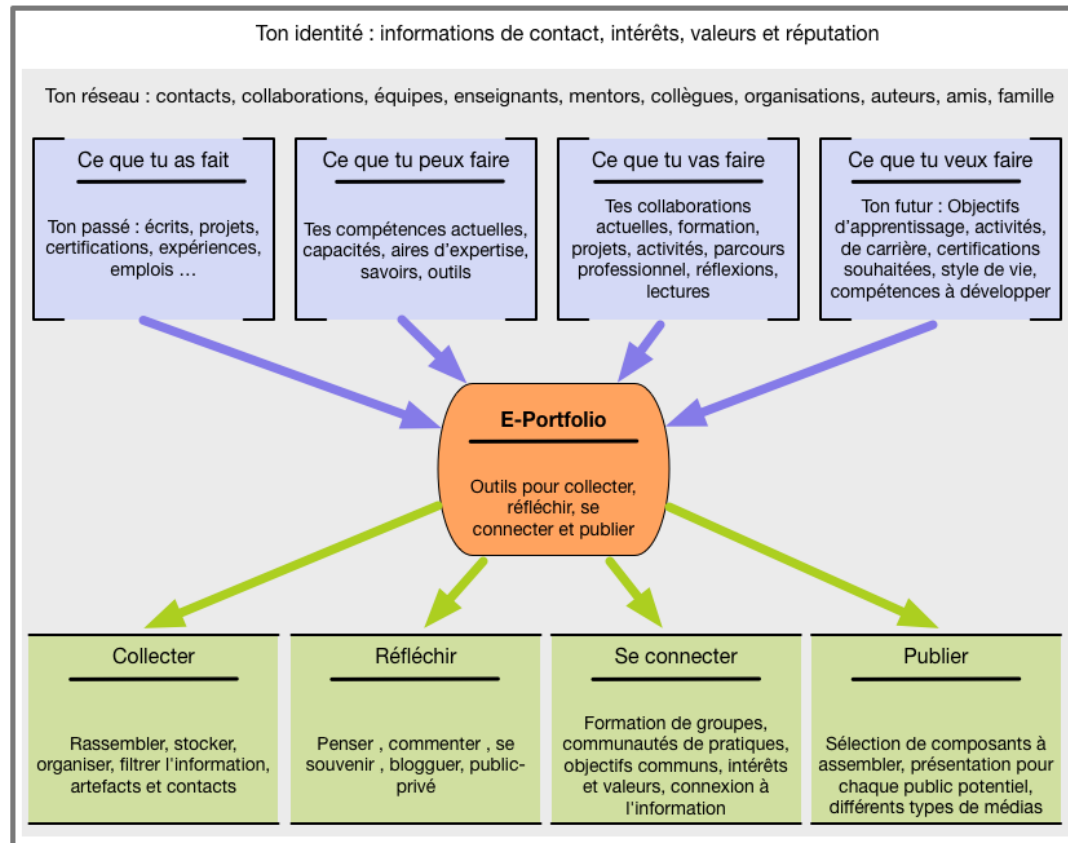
Ton identité : informations de contact, intérêts, valeurs et réputation

Ton réseau : contacts, collaborations, équipes, enseignants, mentors, collègues, organisations, auteurs, amis, famille

Ce que tu as fait

Ton passé : écrits, projets, certifications, expériences, emplois …

Ce que tu peux faire

Tes compétences actuelles, capacités, aires d'expertise, savoirs, outils

Ce que tu vas faire

Tes collaborations actuelles, formation, projets, activités, parcours professionnel, réflexions, lectures

Ce que tu veux faire

Ton futur : Objectifs d'apprentissage, activités, de carrière, certifications souhaitées, style de vie, compétences à développer

E-Portfolio

Outils pour collecter, réfléchir, se connecter et publier

Collecter

Rassembler, stocker, organiser, filtrer l'information, artefacts et contacts

Réfléchir

Penser , commenter , se souvenir , blogguer, public-privé

Se connecter

Formation de groupes, communautés de pratiques, objectifs communs, intérêts et valeurs, connexion à l'information

Publier

Sélection de composants à assembler, présentation pour chaque public potentiel, différents types de médias